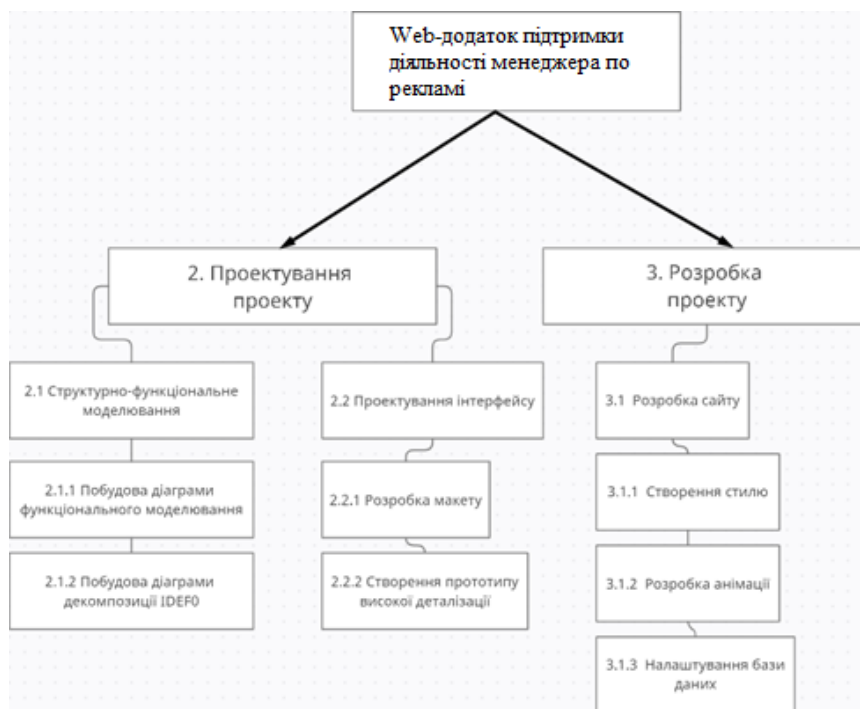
Web-додаток підтримки діяльності менеджера по рекламі

2. Проектування проекту

3. Розробка проекту

2.1 Структурно-функціональне моделювання

2.1.1 Побудова діаграми функціонального моделювання

2.1.2 Побудова діаграми декомпозиції IDEF0

2.2 Проектування інтерфейсу

2.2.1 Розробка макету

2.2.2 Створення прототипу високої деталізації

3.1 Розробка сайту

3.1.1 Створення стилю

3.1.2 Розробка анімації

3.1.3 Налаштування бази даних